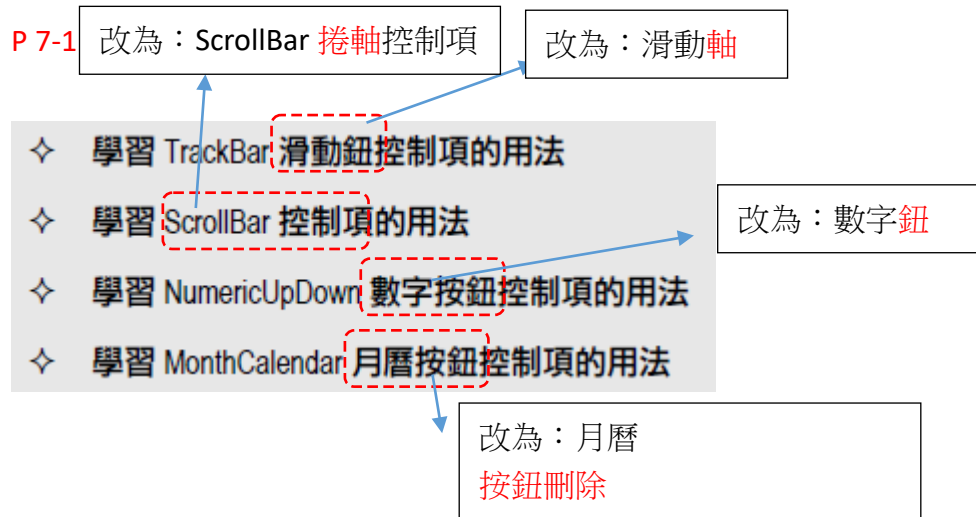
P 7-1

改為：ScrollBar 捲軸控制項

改為：滑動軸

✧ 學習 TrackBar 滑動鈕控制項的用法

✧ 學習 ScrollBar 控制項的用法

改為：數字鈕

✧ 學習 NumericUpDown 數字按鈕控制項的用法

✧ 學習 MonthCalendar 月曆按鈕控制項的用法

改為：月曆
按鈕刪除